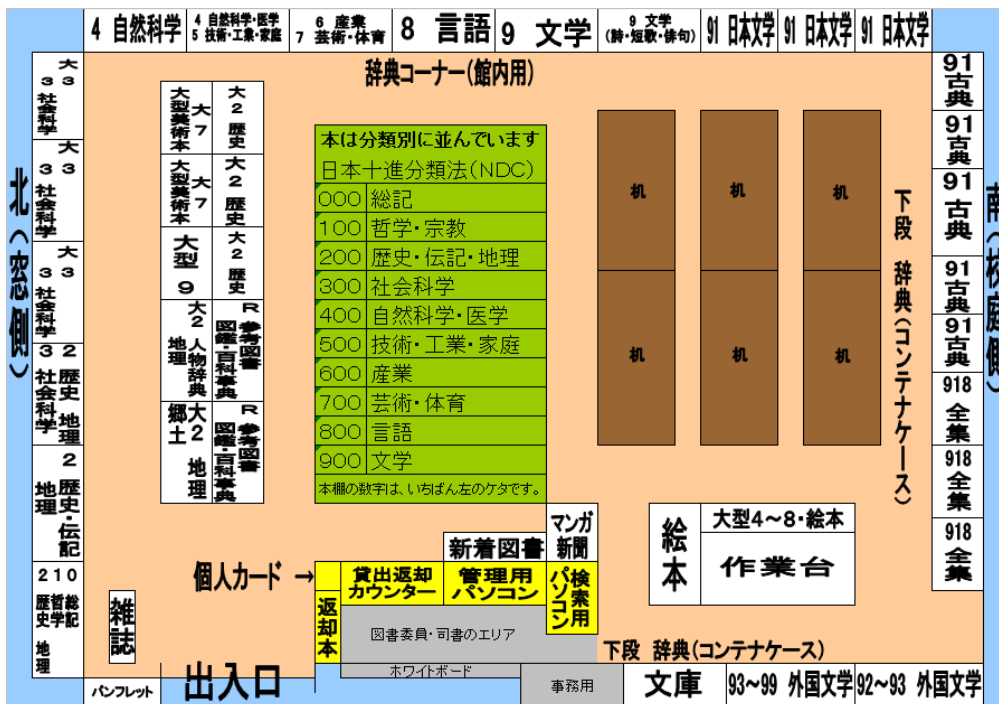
4 自然科学 | 4 自然科学・医学 5 技術・工業・家庭 | 7 6 産業 芸術・体育 | 8 言語 | 9 文学 | 9 文学 (詩・短歌・俳句) | 91 日本文学 | 91 日本文学 | 91 日本文学

辞典コーナー(館内用)

北(窓側)

南(校庭側)

大 3 3 社会科学

大 3 3 社会科学

大 3 3 社会科学

3 2 社会科学 歴史 地理

2 歴史・伝記 地理

2 1 0 歴史 哲学 総記 地理

雑誌

大型美術本 大7

大2 歴史

大型美術本 大7

大2 歴史

大型 9

大2 歴史

大2 人物辞典 地理

R 参考図書 図鑑・百科事典

郷土 大2 地理

R 参考図書 図鑑・百科事典

本は分類別に並んでいます
日本十進分類法(NDC)

| | |
|---|---|
| 000 | 総記 |
| 100 | 哲学・宗教 |
| 200 | 歴史・伝記・地理 |
| 300 | 社会科学 |
| 400 | 自然科学・医学 |
| 500 | 技術・工業・家庭 |
| 600 | 産業 |
| 700 | 芸術・体育 |
| 800 | 言語 |
| 900 | 文学 |

本棚の数字は、いちばん左のケタです。

机 机 机
机 机 机

下段 辞典(コンテナケース)

91 古典
91 古典
91 古典
91 古典
91 古典
918 全集
918 全集
918 全集

絵本

大型4～8・絵本

作業台

個人カード →

返却本

貸出返却カウンター

管理用パソコン

新着図書

マンガ 新聞

検索用パソコン

図書委員・司書のエリア

ホワイトボード

下段 辞典(コンテナケース)

パンフレット

出入口

事務用

文庫

93～99 外国文学

92～93 外国文学